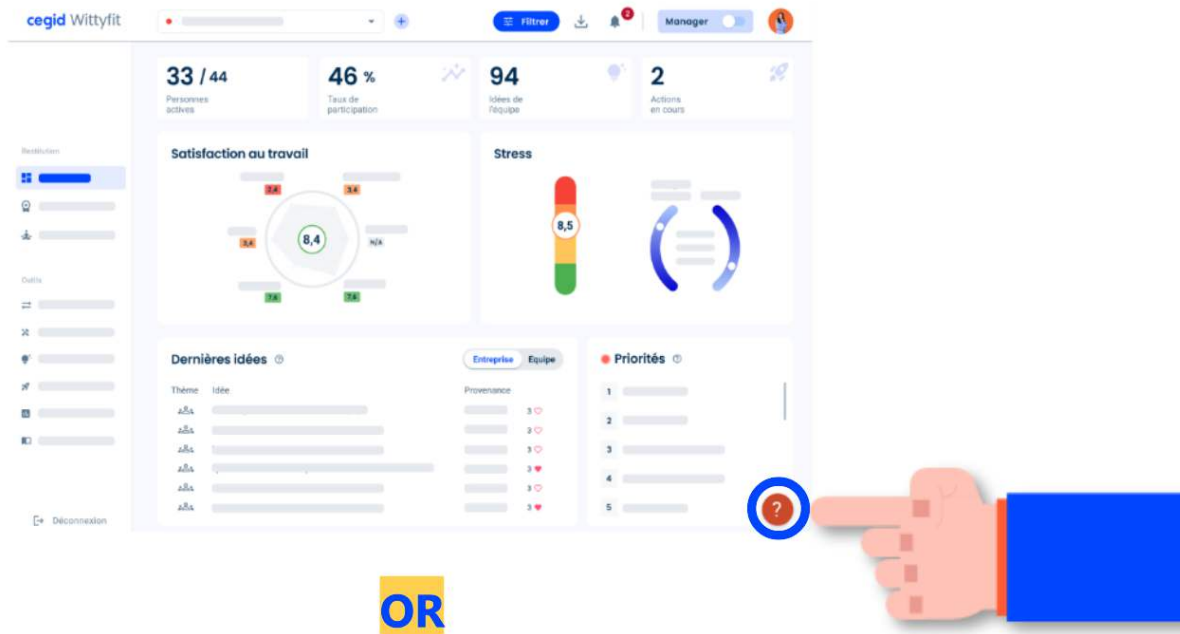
cegid Wittyfit

Filtrer

2

Manager

33 / 44
Personnes actives

46 %
Taux de participation

94
Idées de l'équipe

2
Actions en cours

Restitution

Outils

Satisfaction au travail

2,4

3,4

3,4

8,4

N/A

7,6

7,6

Stress

8,5

Dernières idées

Entreprise

Equipe

Thème

Idée

Provenance

3

3

3

3

3

3

Priorités

1

2

3

4

5

?

Déconnexion

OR